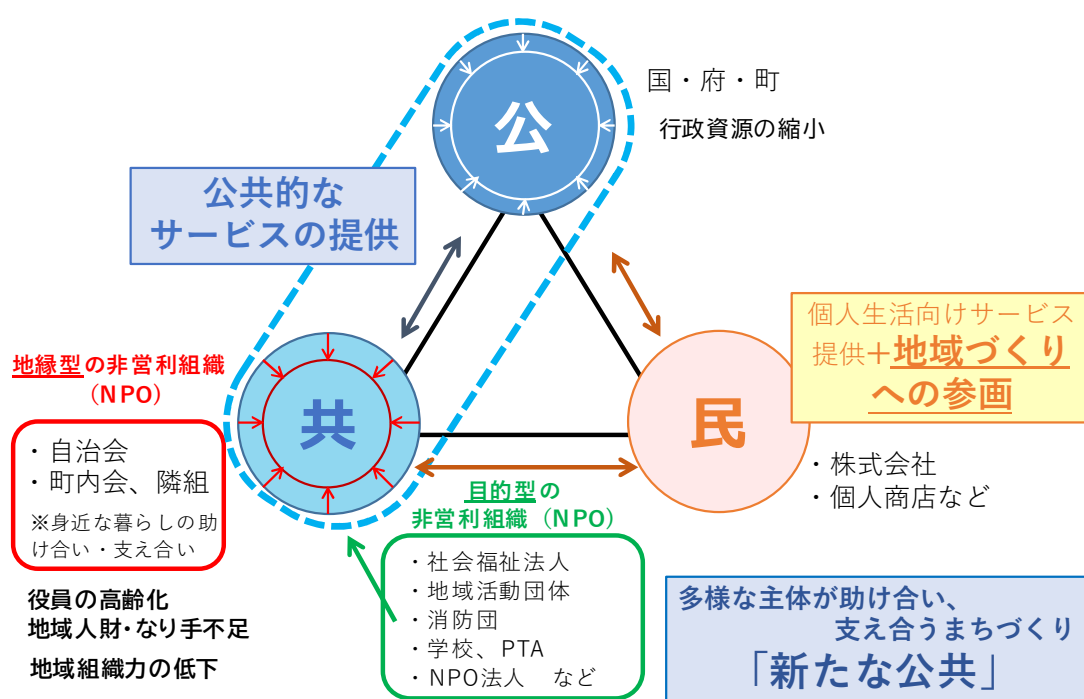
公

国・府・町

行政資源の縮小

公共的なサービスの提供

地縁型の非営利組織（NPO）

共

・自治会
・町内会、隣組
※身近な暮らしの助け合い・支え合い

役員の高齢化
地域人財・なり手不足
地域組織力の低下

目的型の非営利組織（NPO）

・社会福祉法人
・地域活動団体
・消防団
・学校、PTA
・NPO法人　など

個人生活向けサービス提供＋地域づくりへの参画

民

・株式会社
・個人商店など

多様な主体が助け合い、支え合うまちづくり
「新たな公共」